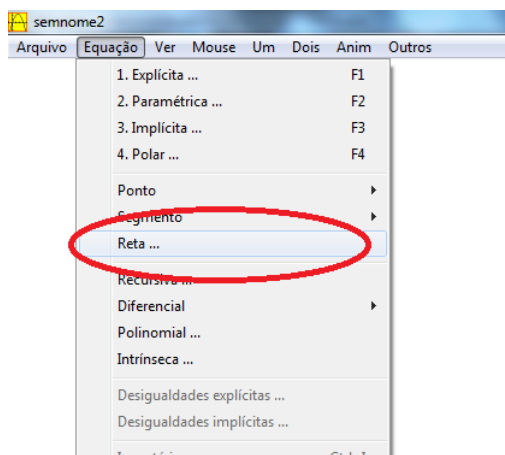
semnome2

Arquivo Equação Ver Mouse Um Dois Anim Outros

1. Explícita ... F1
2. Paramétrica ... F2
3. Implícita ... F3
4. Polar ... F4

Ponto
Segmento
Reta ...
Recursiva ...
Diferencial
Polinomial ...
Intrínseca ...

Desigualdades explícitas ...
Desigualdades implícitas ...

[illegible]